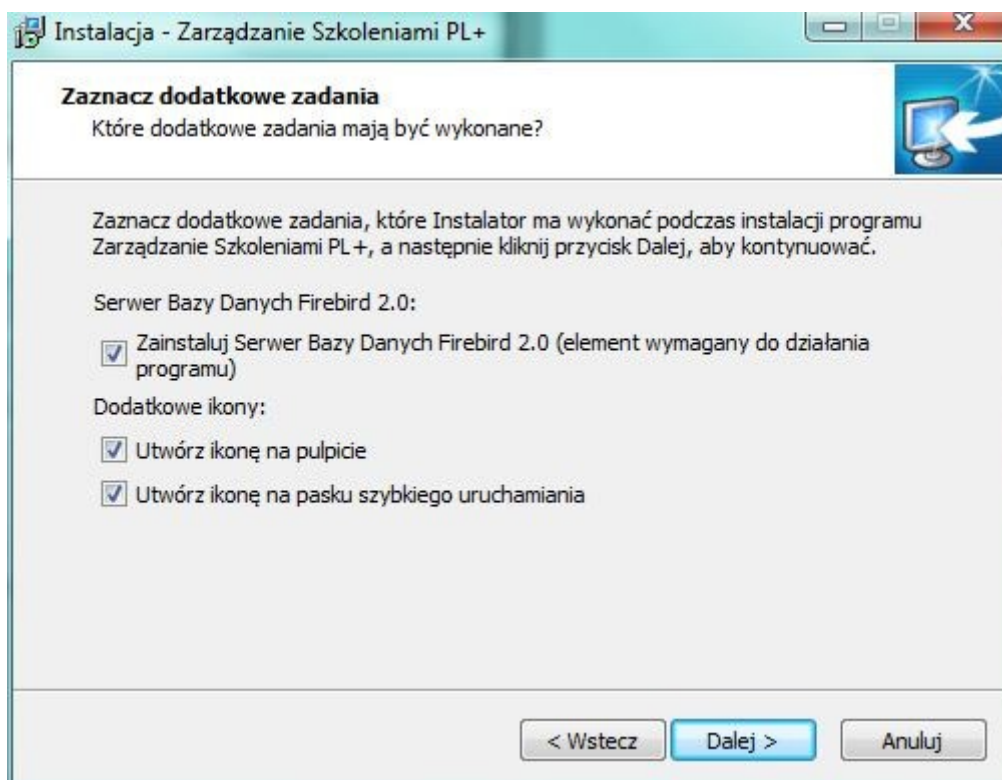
Instalacja - Zarządzanie Szkoleniami PL+

Zaznacz dodatkowe zadania
Które dodatkowe zadania mają być wykonane?

Zaznacz dodatkowe zadania, które Instalator ma wykonać podczas instalacji programu Zarządzanie Szkoleniami PL+, a następnie kliknij przycisk Dalej, aby kontynuować.

Serwer Bazy Danych Firebird 2.0:

Zainstaluj Serwer Bazy Danych Firebird 2.0 (element wymagany do działania programu)

Dodatkowe ikony:

Utwórz ikonę na pulpicie

Utwórz ikonę na pasku szybkiego uruchamiania

< Wstecz
Dalej >
Anuluj